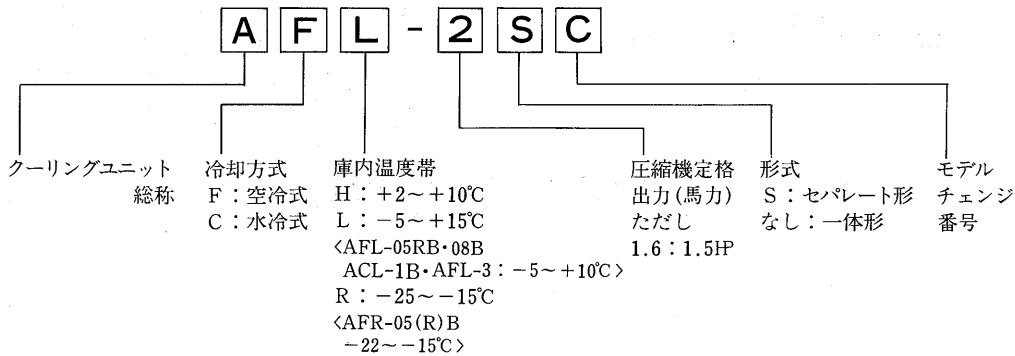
A F L - 2 S C

クーリングユニット
総称

冷却方式
F：空冷式
C：水冷式

庫内温度帯
H：+2～+10℃
L：-5～+15℃
〈AFL-05RB・08B
ACL-1B・AFL-3：-5～+10℃〉
R：-25～-15℃
〈AFR-05(R)B
-22～-15℃〉

圧縮機定格
出力(馬力)
ただし
1.6：1.5HP

形式
S：セパレート形
なし：一体形

モデル
チェンジ
番号